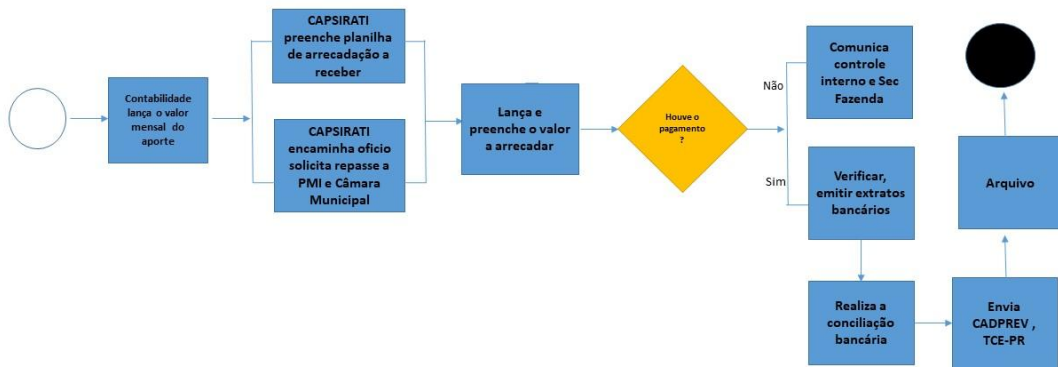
Contabilidade lança o valor mensal do aporte

CAPSIRATI preenche planilha de arrecadação a receber

CAPSIRATI encaminha oficio solicita repasse a PMI e Câmara Municipal

Lança e preenche o valor a arrecadar

Houve o pagamento ?

Não

Sim

Comunica controle interno e Sec Fazenda

Verificar, emitir extratos bancários

Realiza a conciliação bancária

Envia CADPREV , TCE-PR

Arquivo